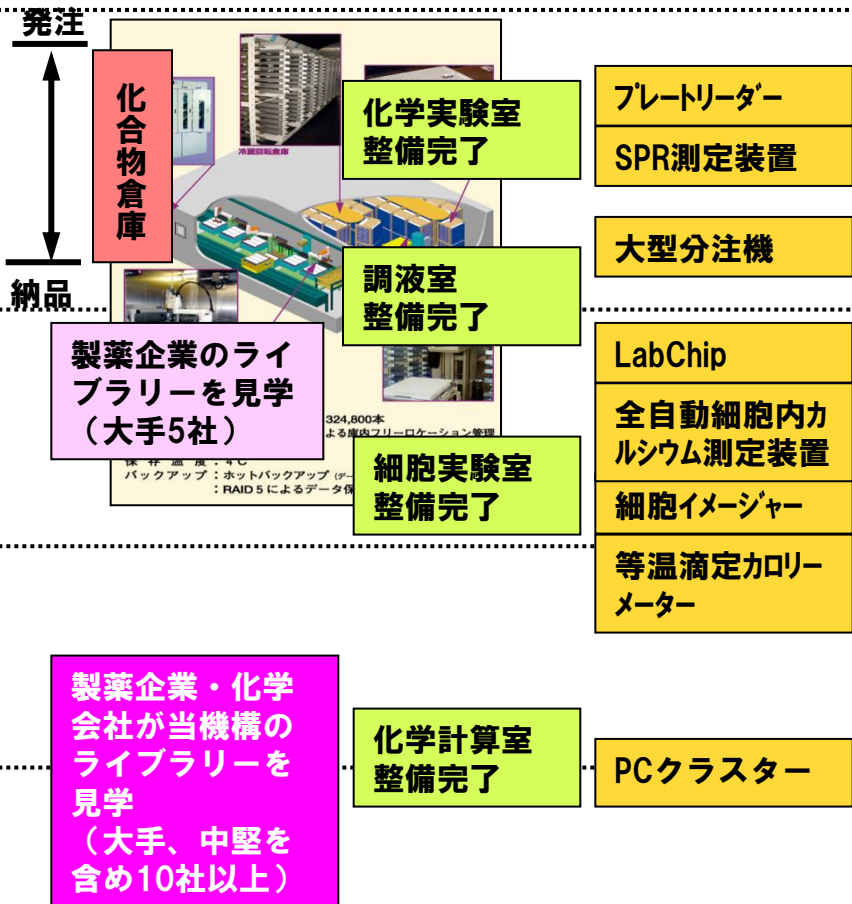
発注

納品

化合物倉庫

冷蔵回転倉庫

化学実験室
整備完了

調液室
整備完了

製薬企業のライブラリーを見学
（大手5社）

324,800本
よる庫内フリーロケーション管理
保存温度：4℃
バックアップ：ホットバックアップ
：RAID 5によるデータ保

細胞実験室
整備完了

プレートリーダー

SPR測定装置

大型分注機

LabChip

全自動細胞内カルシウム測定装置

細胞イメージャー

等温滴定カロリーメーター

製薬企業・化学会社が当機構のライブラリーを見学
（大手、中堅を含め10社以上）

化学計算室
整備完了

PCクラスター